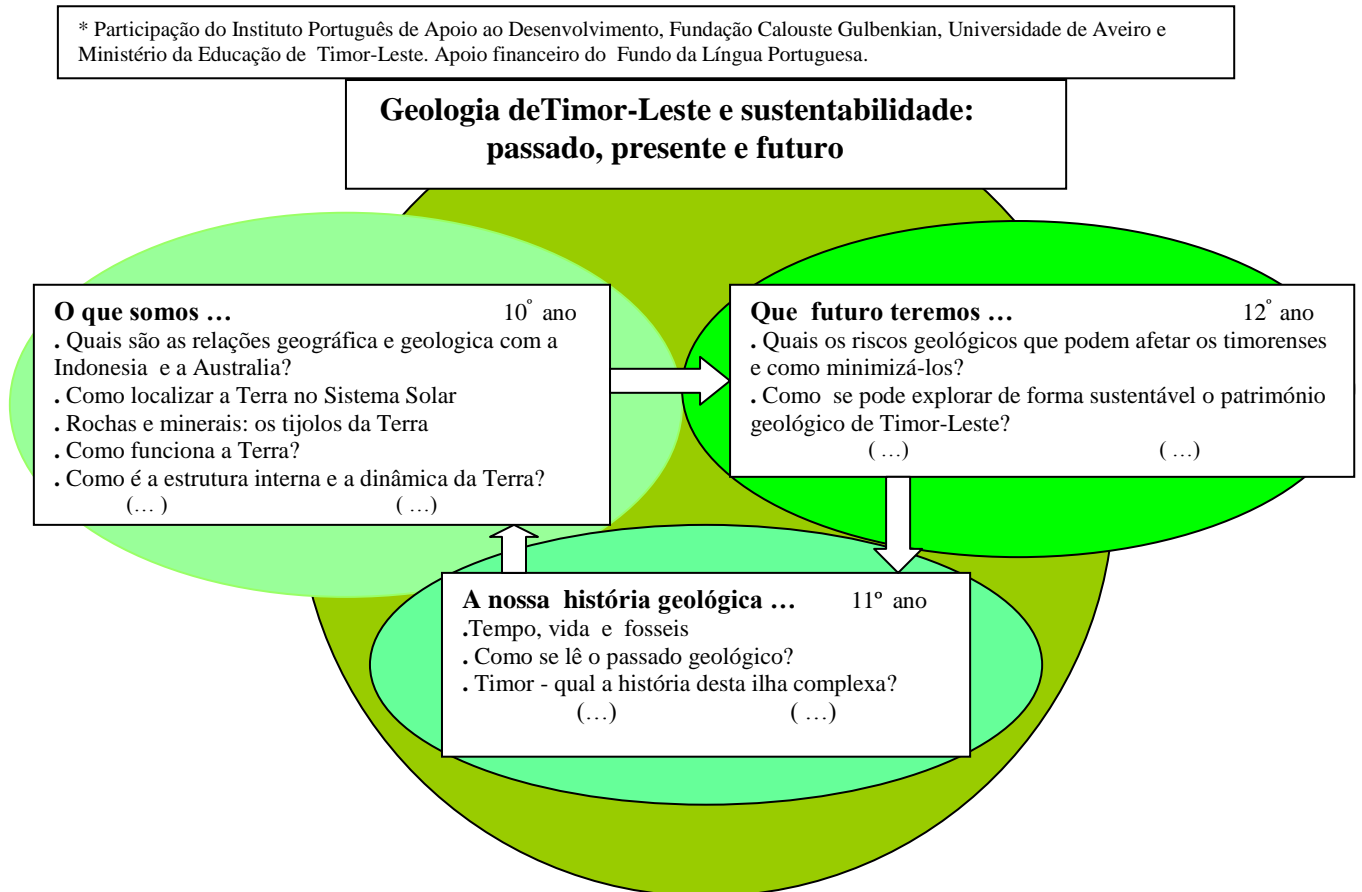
* Participação do Instituto Português de Apoio ao Desenvolvimento, Fundação Calouste Gulbenkian, Universidade de Aveiro e Ministério da Educação de Timor-Leste. Apoio financeiro do Fundo da Língua Portuguesa.

**Geologia deTimor-Leste e sustentabilidade: passado, presente e futuro**

**O que somos …** 10˚ ano
. Quais são as relações geográfica e geologica com a Indonesia e a Australia?
. Como localizar a Terra no Sistema Solar
. Rochas e minerais: os tijolos da Terra
. Como funciona a Terra?
. Como é a estrutura interna e a dinâmica da Terra?
(… ) ( …)

**Que futuro teremos …** 12˚ ano
. Quais os riscos geológicos que podem afetar os timorenses e como minimizá-los?
. Como se pode explorar de forma sustentável o património geológico de Timor-Leste?
( …) ( …)

**A nossa história geológica …** 11º ano
.Tempo, vida e fosseis
. Como se lê o passado geológico?
. Timor - qual a história desta ilha complexa?
(…) ( …)